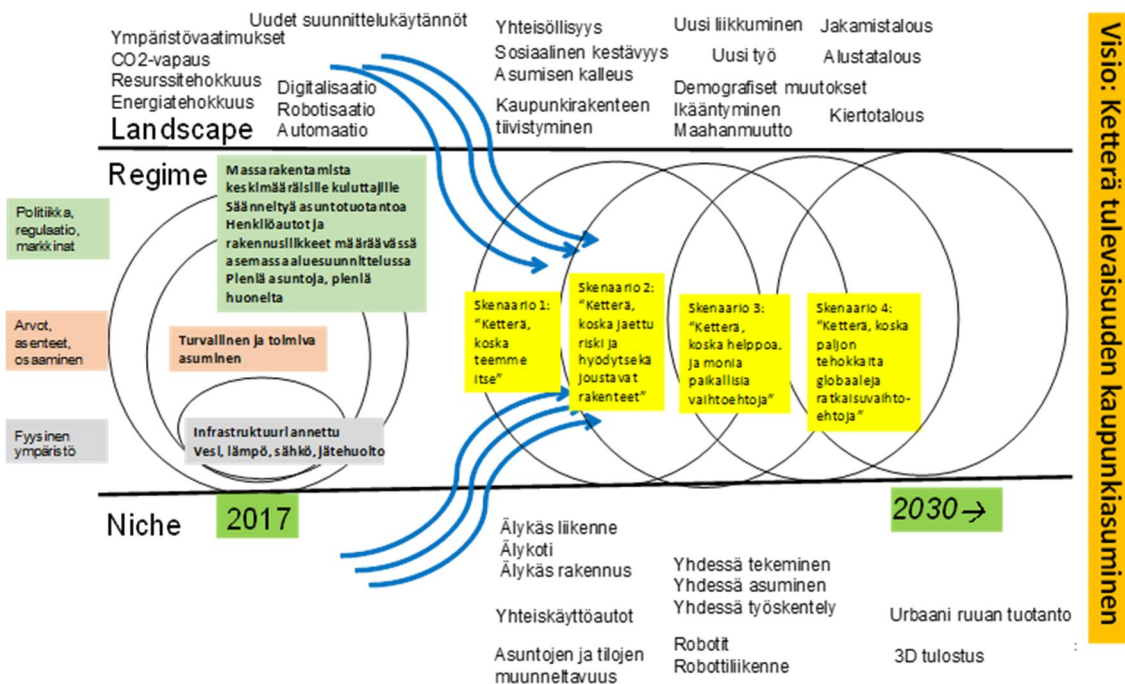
Ympäristövaatimukset
CO2-vapaus
Resurssitehokkuus
Energiatehokkuus

Uudet suunnittelukäytännöt

Digitalisaatio
Robotisaatio
Automaatio

Yhteisöllisyys
Sosiaalinen kestävyys
Asumisen kalleus

Kaupunkirakenteen tiivistyminen

Uusi liikkuminen
Uusi työ

Jakamistalous
Alustatalous

Demografiset muutokset
Ikääntyminen
Maahanmuutto

Kiertotalous

Landscape

Visio: Ketterä tulevaisuuden kaupunkiasuminen

Regime

Politiikka, regulaatio, markkinat

Massarakentamista keskimääräisille kuluttajille
Säänneltyä asuntotuotantoa
Henkilöautot ja rakennusliikkeet määräävässä asemassa aluesuunnittelussa
Pieniä asuntoja, pieniä huoneita

Arvot, asenteet, osaaminen

Turvallinen ja toimiva asuminen

Fyysinen ympäristö

Infrastruktuuri annettu
Vesi, lämpö, sähkö, jätehuolto

Skenaario 1: "Ketterä, koska teemme itse"

Skenaario 2: "Ketterä, koska jaettu riski ja hyödytseka joustavat rakenteet"

Skenaario 3: "Ketterä, koska helppoa, ja monia paikallisia vaihtoehtoja"

Skenaario 4: "Ketterä, koska paljon tehokkaita globaaleja ratkaisuvaihtoehtoja"

Niche

2017

2030 →

Älykäs liikenne
Älykoti
Älykäs rakennus

Yhteiskäyttöautot

Asuntojen ja tilojen muunneltavuus

Yhdessä tekeminen
Yhdessä asuminen
Yhdessä työskentely

Robotit
Robottiliikenne

Urbaani ruuan tuotanto

3D tulostus